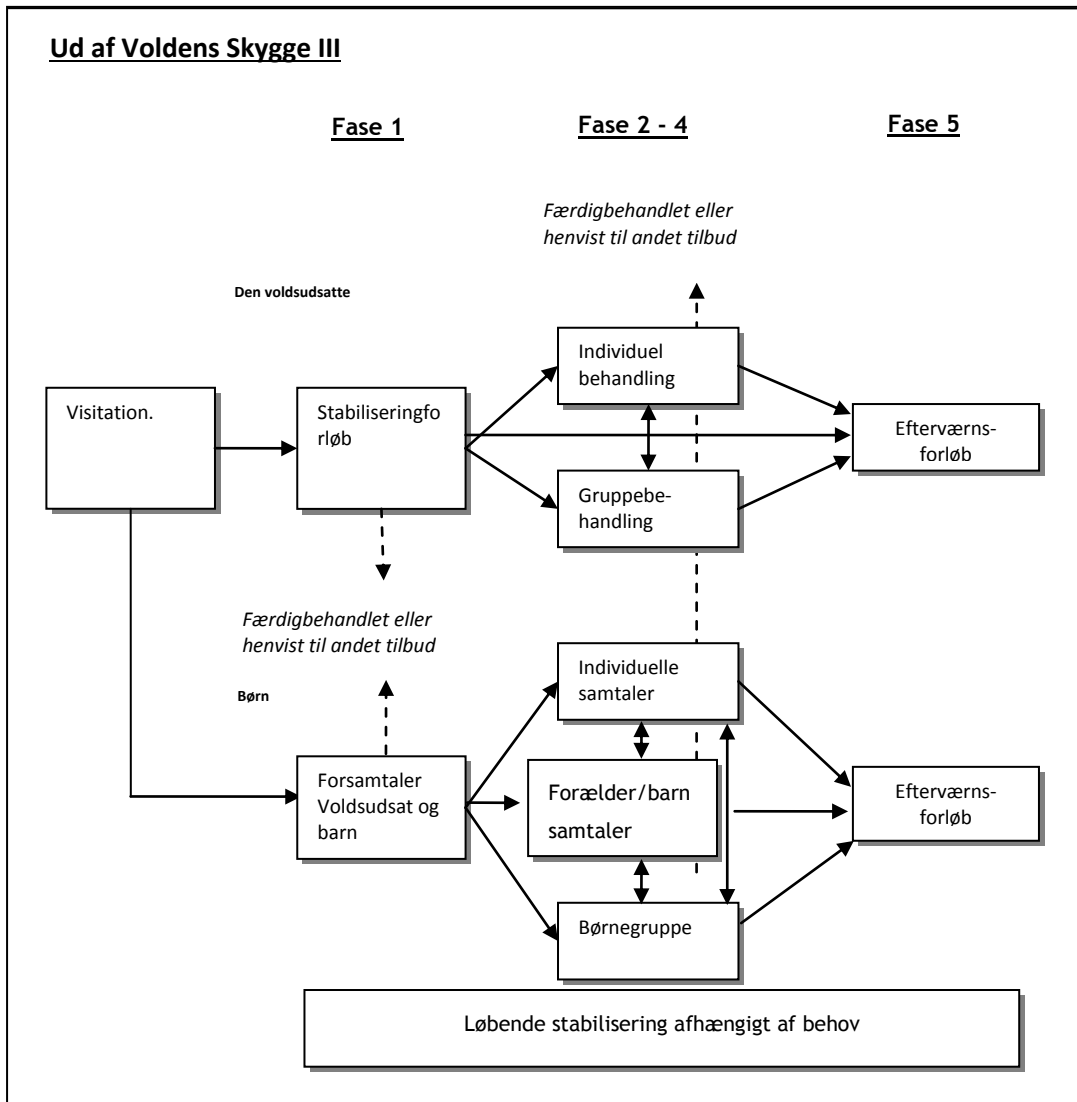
Ud af Voldens Skygge III

Fase 1

Fase 2 - 4

Fase 5

Færdigbehandlet eller henvist til andet tilbud

Den voldsudsatte

Visitation.

Stabiliseringforløb

Individuel behandling

Gruppebehandling

Efterværnsforløb

Færdigbehandlet eller henvist til andet tilbud

Børn

Forsamtaler Voldsudsat og barn

Individuelle samtaler

Forælder/barn samtaler

Børnegruppe

Efterværnsforløb

Løbende stabilisering afhængigt af behov